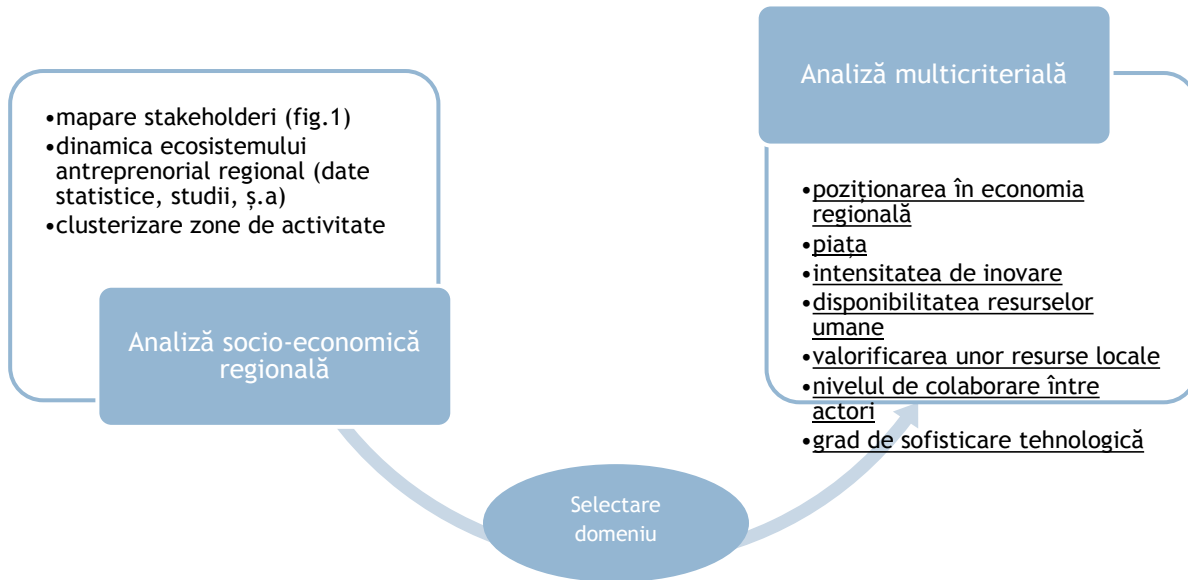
•mapare stakeholderi (fig.1)
•dinamica ecosistemului antreprenorial regional (date statistice, studii, ș.a)
•clusterizare zone de activitate

Analiză socio-economică regională

Selectare domeniu

Analiză multicriterială

•poziționarea în economia regională
•piața
•intensitatea de inovare
•disponibilitatea resurselor umane
•valorificarea unor resurse locale
•nivelul de colaborare între actori
•grad de sofisticare tehnologică